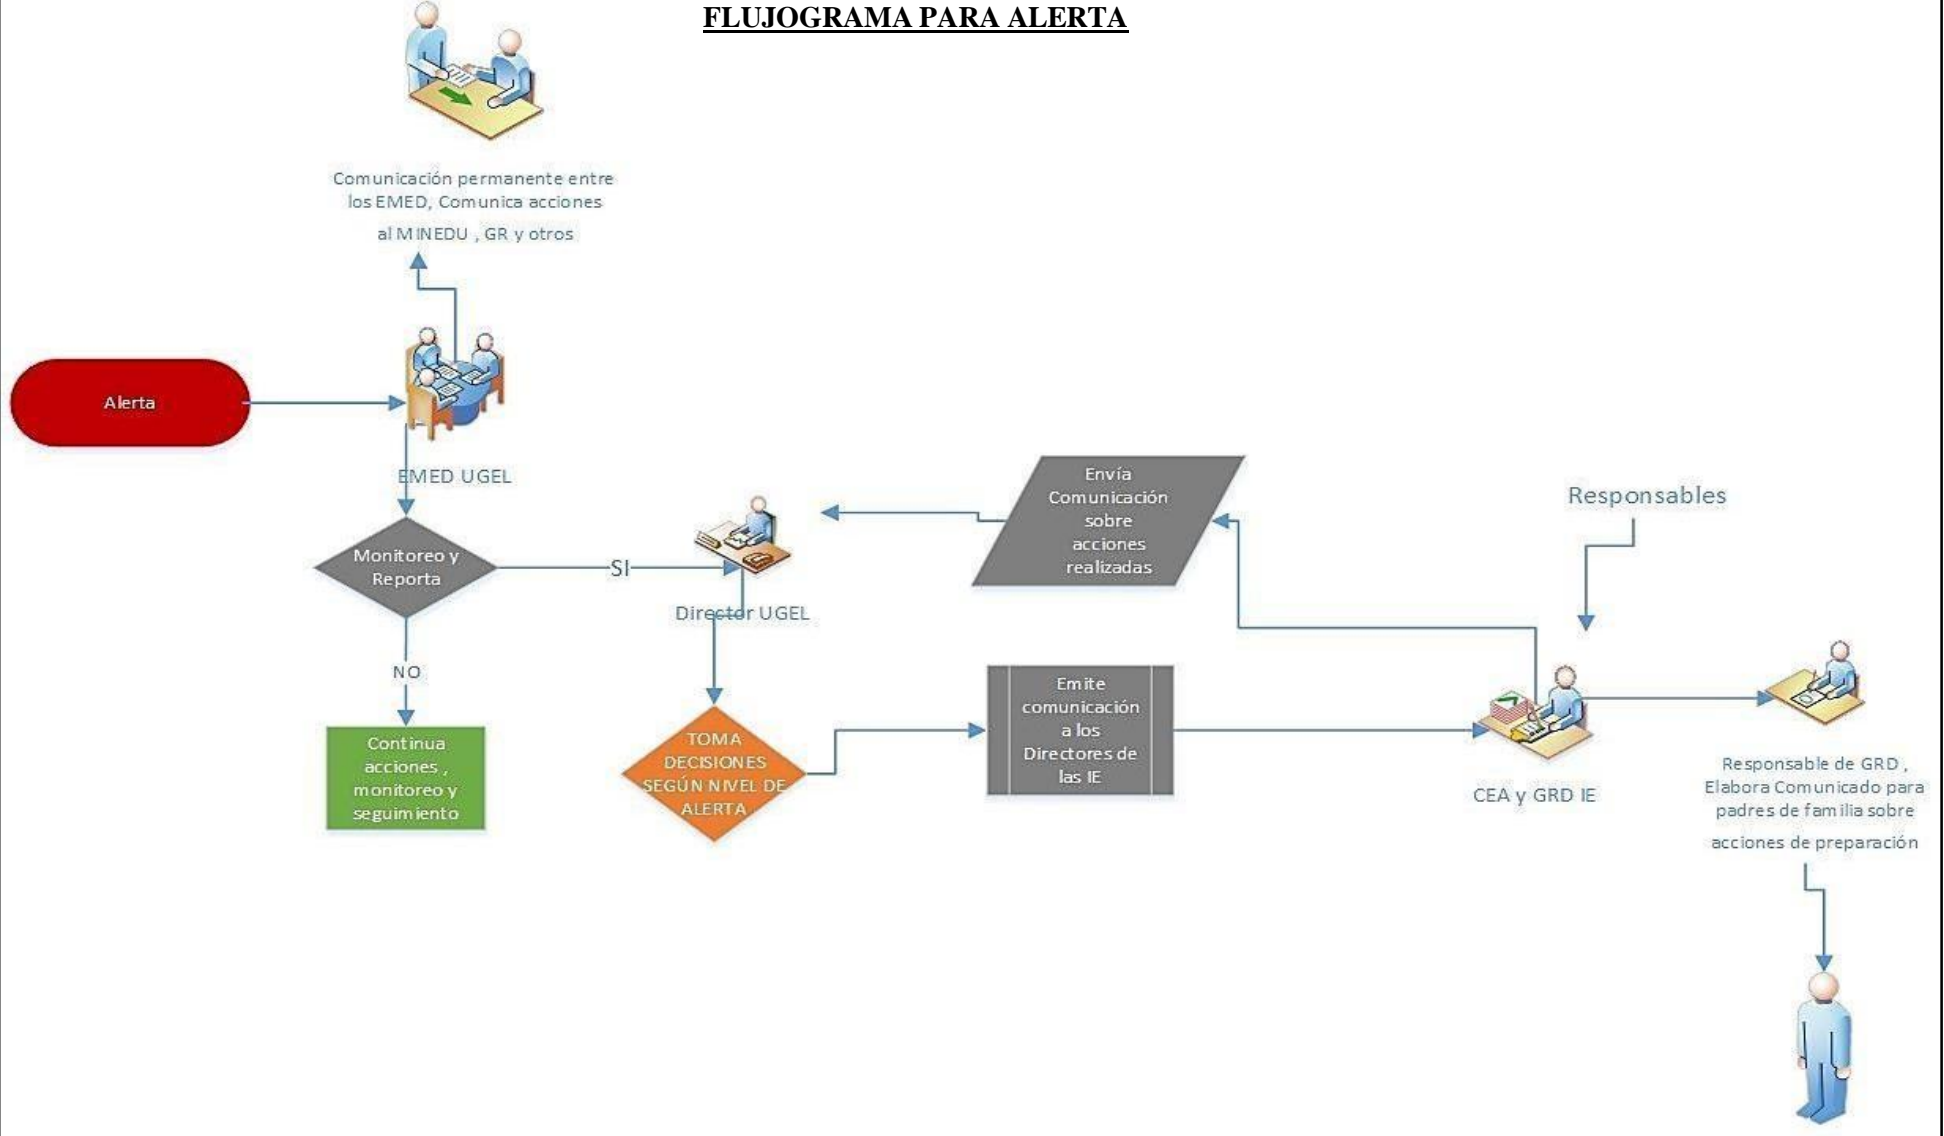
FLUJOGRAMA PARA ALERTA

Comunicación permanente entre los EMED, Comunica acciones al MINEDU , GR y otros

Alerta

EMED UGEL

Monitoreo y Reporta

SI

Director UGEL

Envía Comunicación sobre acciones realizadas

Responsables

NO

Continua acciones , monitoreo y seguimiento

TOMA DECISIONES SEGÚN NIVEL DE ALERTA

Emite comunicación a los Directores de las IE

CEA y GRD IE

Responsable de GRD , Elabora Comunicado para padres de familia sobre acciones de preparación